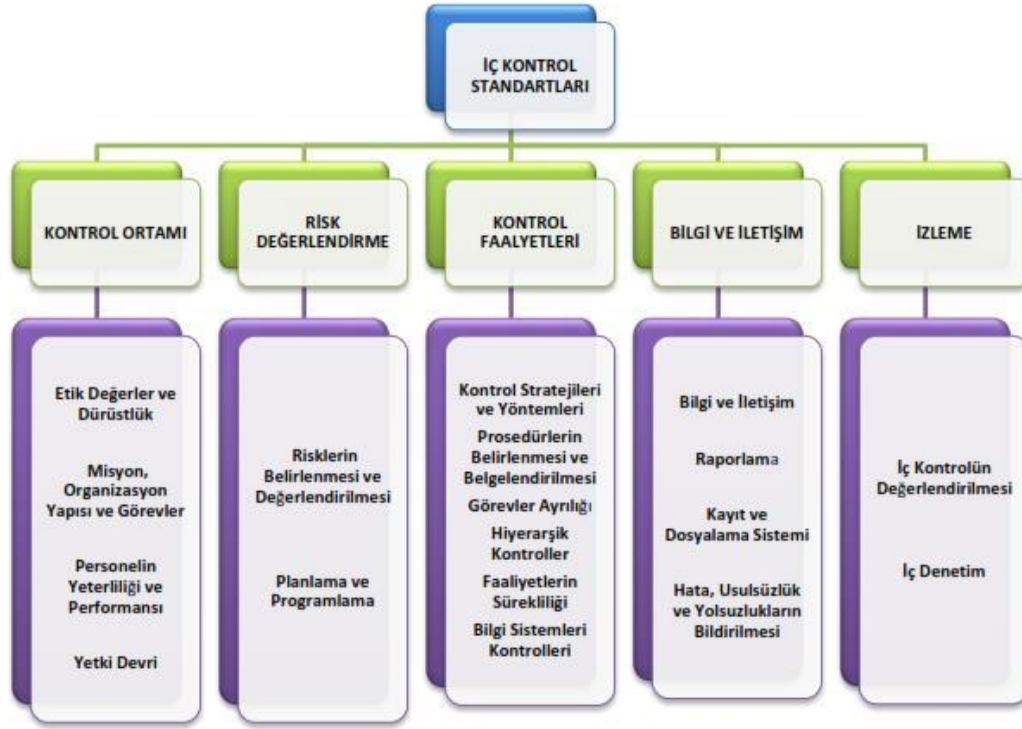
İÇ KONTROL STANDARTLARI

KONTROL ORTAMI

Etik Değerler ve Dürüstlük

Misyon, Organizasyon Yapısı ve Görevler

Personelin Yeterliliği ve Performansı

Yetki Devri

RİSK DEĞERLENDİRME

Risklerin Belirlenmesi ve Değerlendirilmesi

Planlama ve Programlama

KONTROL FAALYETLERİ

Kontrol Stratejileri ve Yöntemleri

Prosedürlerin Belirlenmesi ve Belgelendirilmesi

Görevler Ayrılığı

Hiyerarşik Kontroller

Faaliyetlerin Sürekliliği

Bilgi Sistemleri Kontrolleri

BİLGİ VE İLETİŞİM

Bilgi ve İletişim

Raporlama

Kayıt ve Dosyalama Sistemi

Hata, Usulsüzlük ve Yolsuzlukların Bildirilmesi

İZLEME

İç Kontrolün Değerlendirilmesi

İç Denetim